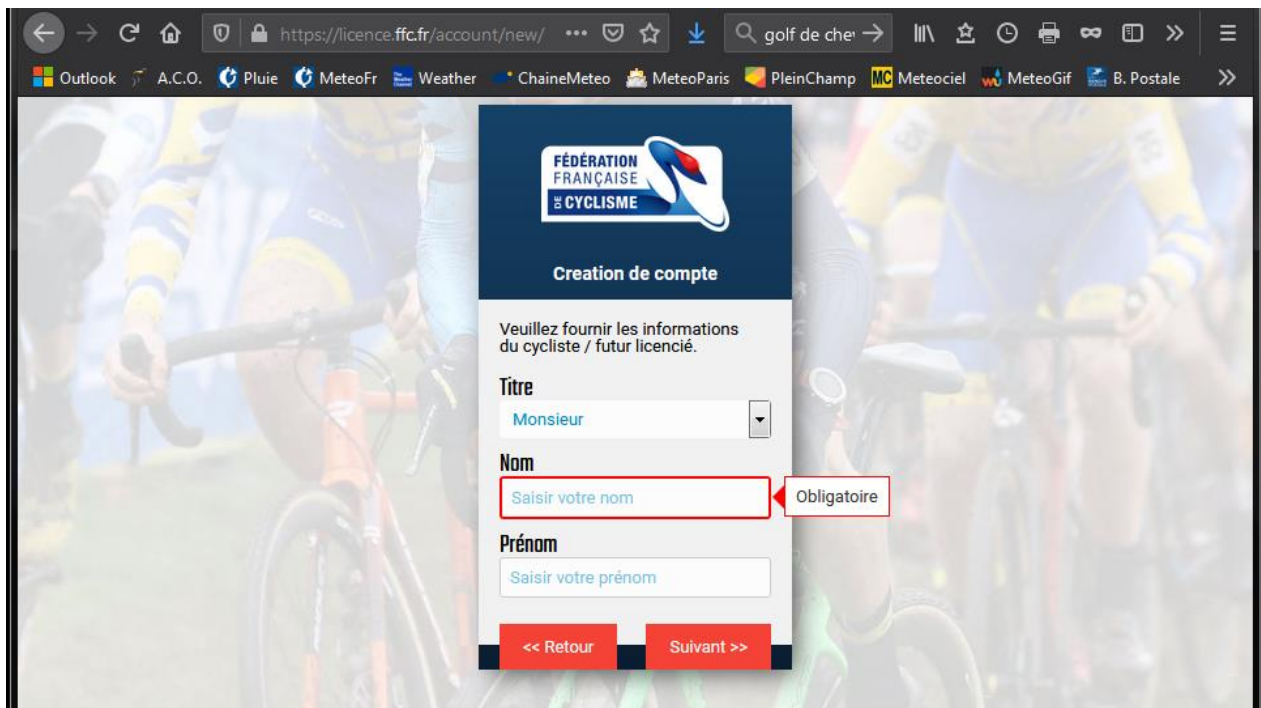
https://licence.ffc.fr/account/new/

golf de chev

Outlook A.C.O. Pluie MeteoFr Weather ChaineMeteo MeteoParis PleinChamp MC Meteociel MeteoGif B. Postale

FÉDÉRATION FRANÇAISE DE CYCLISME

Creation de compte

Veuillez fournir les informations du cycliste / futur licencié.

Titre

Monsieur

Nom

Saisir votre nom

Obligatoire

Prénom

Saisir votre prénom

<< Retour

Suivant >>